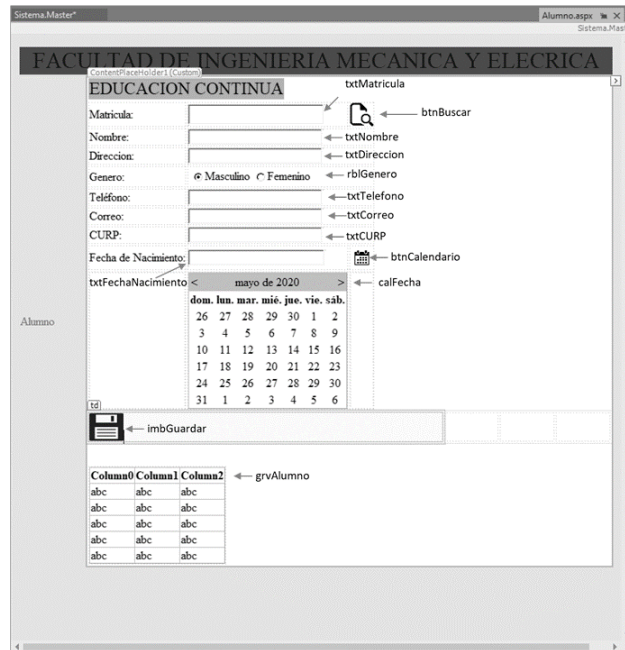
Sistema.Master*

Alumno.aspx

Sistema.Master

FACULTAD DE INGENIERIA MECANICA Y ELECRICA

ContentPlaceHolder1 (Custom)

EDUCACION CONTINUA

txtMatricula

Matricula:

btnBuscar

Nombre: txtNombre

Direccion: txtDireccion

Genero: Masculino Femenino rblGenero

Teléfono: txtTelefono

Correo: txtCorreo

CURP: txtCURP

Fecha de Nacimiento: btnCalendario

txtFechaNacimiento calFecha

Alumno

| < | | | mayo de 2020 | | | > |
|---|---|---|---|---|---|---|
| dom. | lun. | mar. | mié. | jue. | vie. | sáb. |
| 26 | 27 | 28 | 29 | 30 | 1 | 2 |
| 3 | 4 | 5 | 6 | 7 | 8 | 9 |
| 10 | 11 | 12 | 13 | 14 | 15 | 16 |
| 17 | 18 | 19 | 20 | 21 | 22 | 23 |
| 24 | 25 | 26 | 27 | 28 | 29 | 30 |
| 31 | 1 | 2 | 3 | 4 | 5 | 6 |

td

imbGuardar

grvAlumno

| Column0 | Column1 | Column2 |
|---|---|---|
| abc | abc | abc |
| abc | abc | abc |
| abc | abc | abc |
| abc | abc | abc |
| abc | abc | abc |